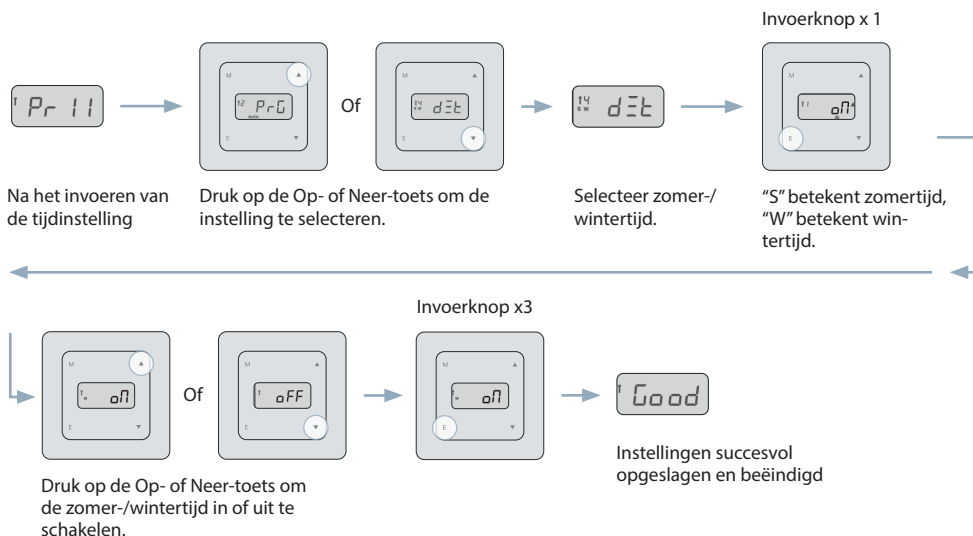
Invoerknop x 1

Pr 11

Na het invoeren van de tijdinstelling

M
12 PrG
E

Of

M
14 dST
E

Druk op de Op- of Neer-toets om de instelling te selecteren.

14 dST

Selecteer zomer-/ wintertijd.

M
11 on
E

“S” betekent zomertijd, “W” betekent wintertijd.

Invoerknop x3

M
on
E

Of

M
oFF
E

Druk op de Op- of Neer-toets om de zomer-/wintertijd in of uit te schakelen.

M
on
E

Good

Instellingen succesvol opgeslagen en beëindigd